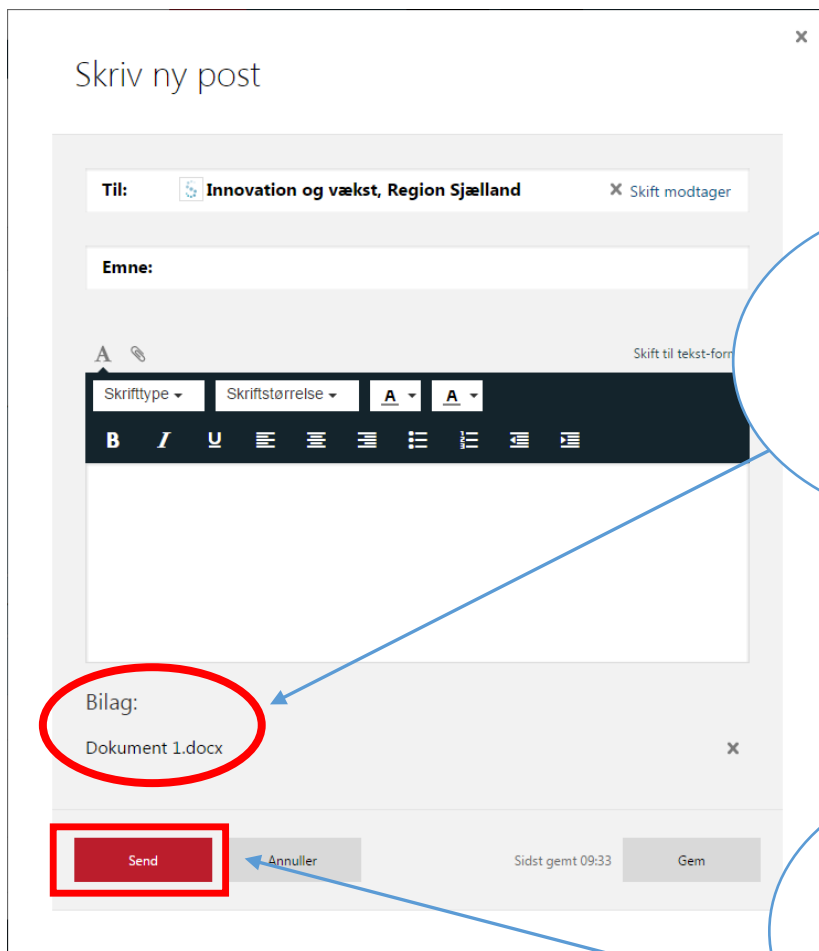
×

Skriv ny post

Til: Innovation og vækst, Region Sjælland × Skift modtager

Emne:

A

Skift til tekst-form

Skrifttype Skriftstørrelse A A

B I U

Bilag:

Dokument 1.docx ×

Send Annuller Sidst gemt 09:33 Gem